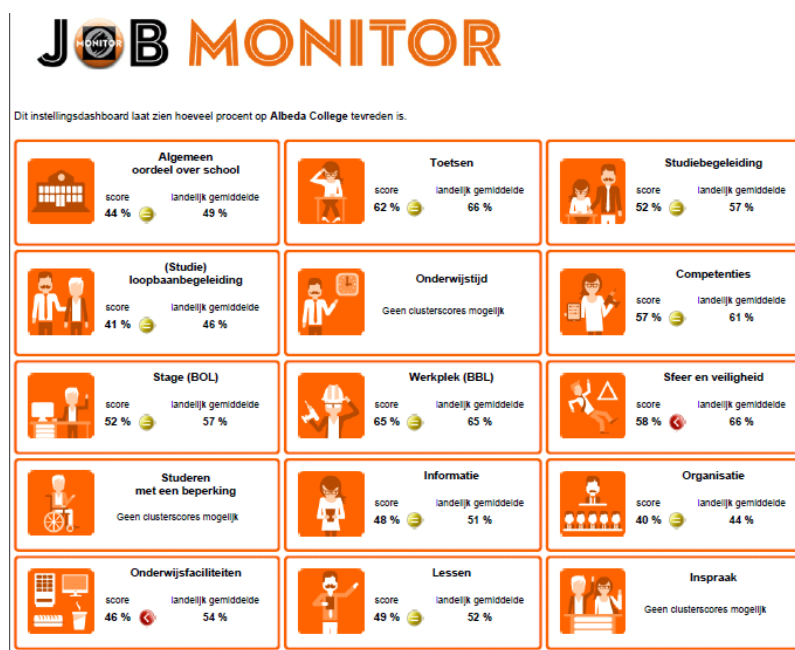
JOB MONITOR

Dit instellingsdashboard laat zien hoeveel procent op **Albeda College** tevreden is.

Algemeen oordeel over school
score 44 % landelijk gemiddelde 49 %

Toetsen
score 62 % landelijk gemiddelde 66 %

Studiebegeleiding
score 52 % landelijk gemiddelde 57 %

(Studie) loopbaanbegeleiding
score 41 % landelijk gemiddelde 46 %

Onderwijstijd
Geen clusterscores mogelijk

Competenties
score 57 % landelijk gemiddelde 61 %

Stage (BOL)
score 52 % landelijk gemiddelde 57 %

Werkplek (BBL)
score 65 % landelijk gemiddelde 65 %

Sfeer en veiligheid
score 58 % landelijk gemiddelde 66 %

Studeren met een beperking
Geen clusterscores mogelijk

Informatie
score 48 % landelijk gemiddelde 51 %

Organisatie
score 40 % landelijk gemiddelde 44 %

Onderwijsfaciliteiten
score 46 % landelijk gemiddelde 54 %

Lessen
score 49 % landelijk gemiddelde 52 %

Inspraak
Geen clusterscores mogelijk